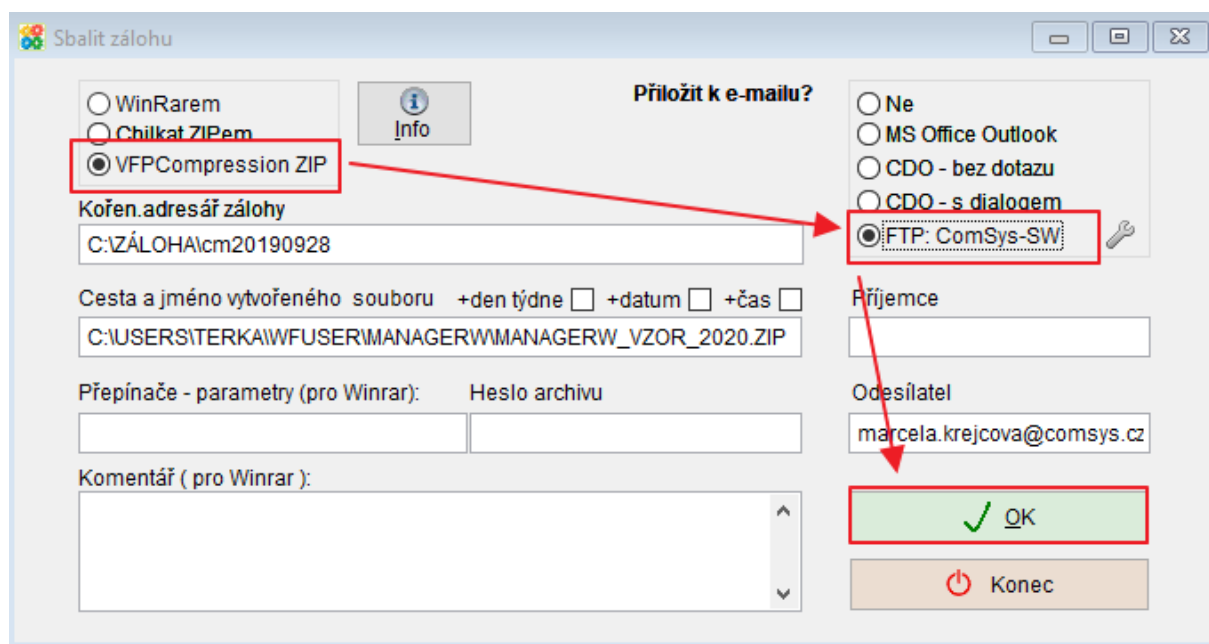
Sbalit zálohu

WinRarem
Chilkat ZIPem
VFPCompression ZIP

Info

Přiložit k e-mailu?

Ne
MS Office Outlook
CDO - bez dotazu
CDO - s dialogem
FTP: ComSys-SW

Kořen.adresář zálohy
C:\ZÁLOHA\cm20190928

Cesta a jméno vytvořeného souboru +den týdne +datum +čas
C:\USERS\TERKA\WFUSER\MANAGERW\MANAGERW_VZOR_2020.ZIP

Příjemce

Přepínače - parametry (pro Winrar):
Heslo archivu

Odesílatel
marcela.krejcova@comsys.cz

Komentář ( pro Winrar ):

OK
Konec